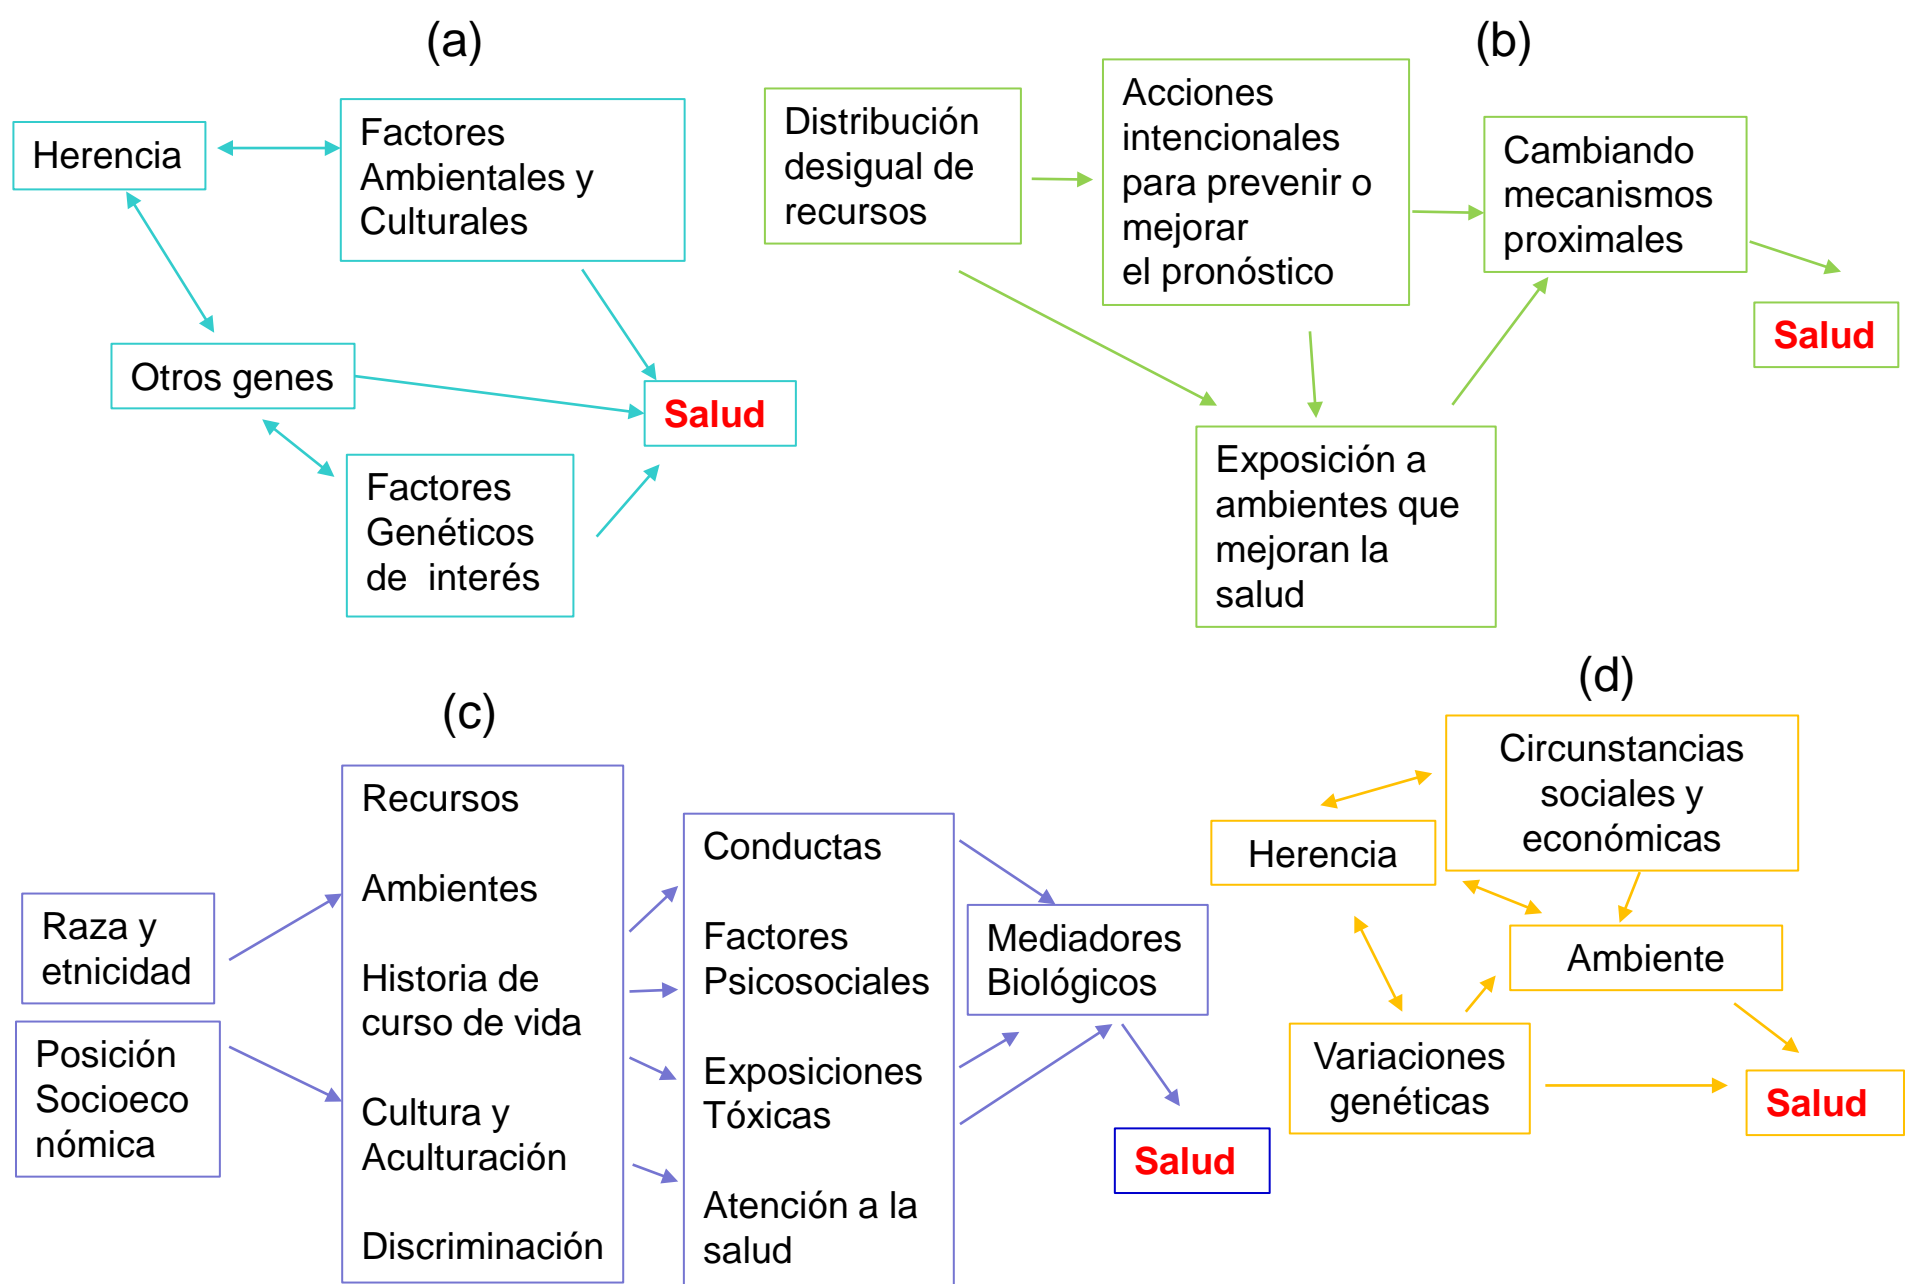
(a)

Herencia

Factores Ambientales y Culturales

Otros genes

Salud

Factores Genéticos de interés

(b)

Distribución desigual de recursos

Acciones intencionales para prevenir o mejorar el pronóstico

Cambiando mecanismos proximales

Salud

Exposición a ambientes que mejoran la salud

(c)

Raza y etnicidad

Posición Socioeconómica

Recursos

Ambientes

Historia de curso de vida

Cultura y Aculturación

Discriminación

Conductas

Factores Psicosociales

Exposiciones Tóxicas

Atención a la salud

Mediadores Biológicos

Salud

(d)

Circunstancias sociales y económicas

Herencia

Ambiente

Variaciones genéticas

Salud